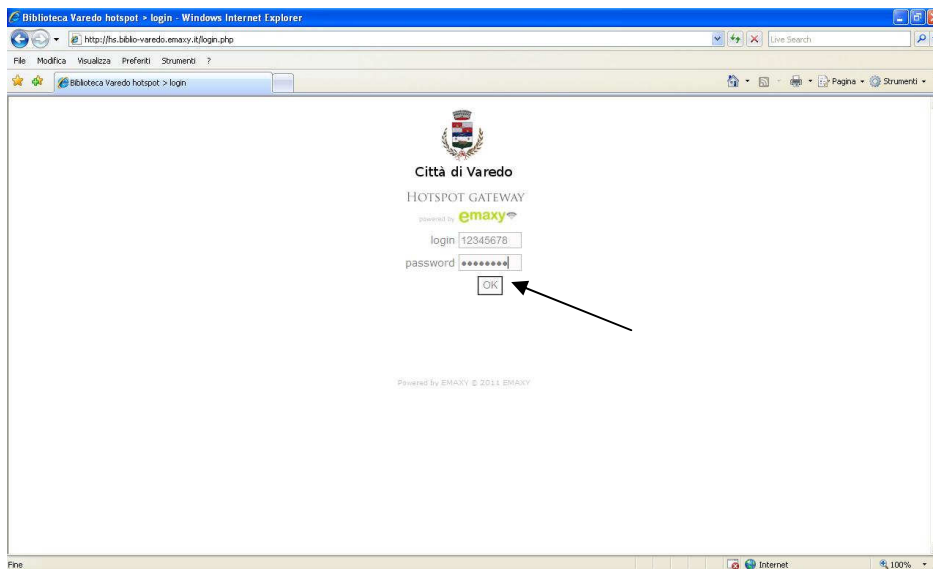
Biblioteca Varedo hotspot > login - Windows Internet Explorer

http://hs.biblio-varedo.emaxy.it/login.php

Live Search

File Modifica Visualizza Preferiti Strumenti ?

Biblioteca Varedo hotspot > login

Pagina Strumenti

Città di Varedo

HOTSPOT GATEWAY

powered by emaxy

login 12345678

password ••••••••

OK

Powered by EMAXY © 2011 EMAXY

Fine

Internet

100%